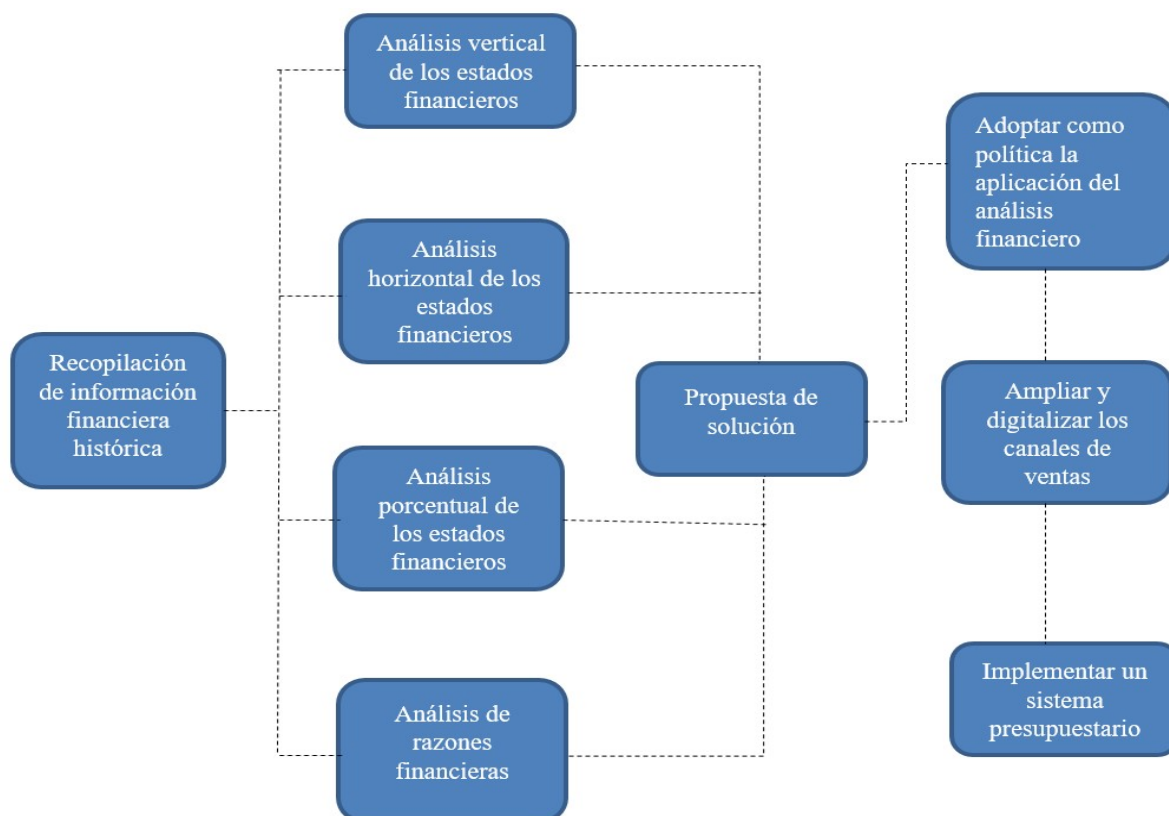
Recopilación de información financiera histórica

Análisis vertical de los estados financieros

Análisis horizontal de los estados financieros

Análisis porcentual de los estados financieros

Análisis de razones financieras

Propuesta de solución

Adoptar como política la aplicación del análisis financiero

Ampliar y digitalizar los canales de ventas

Implementar un sistema presupuestario